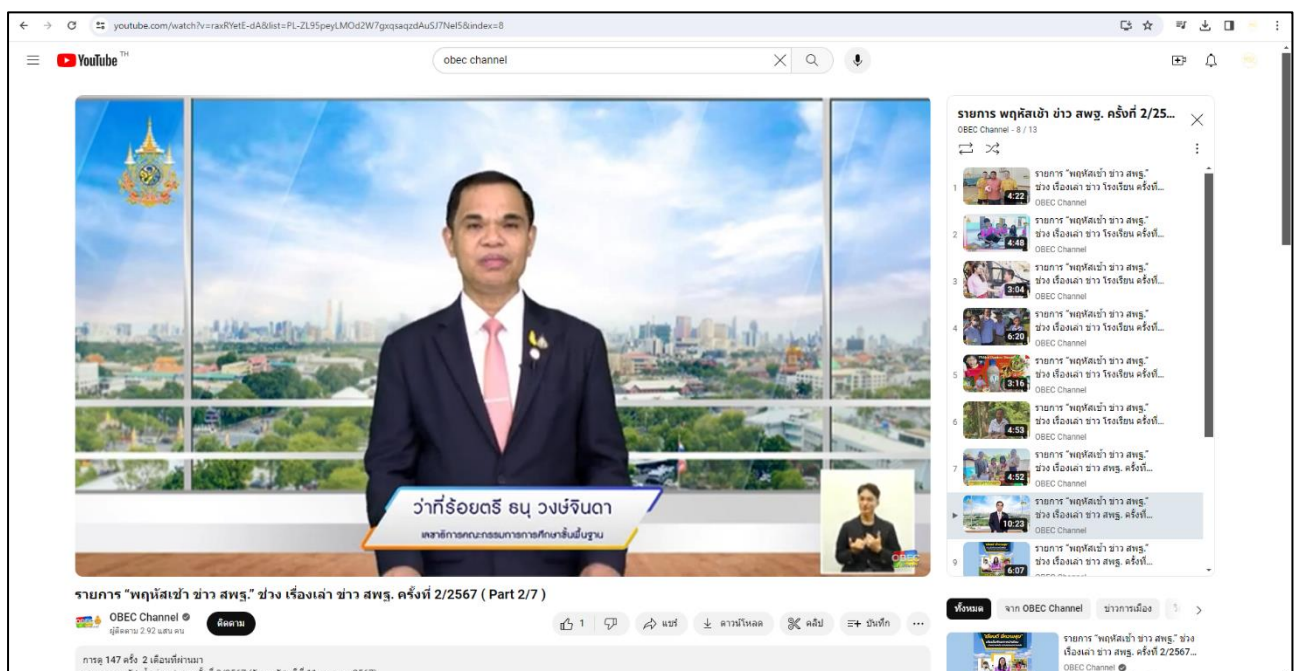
youtube.com/watch?v=raxRYetE-dA&list=PL-ZL95peyLMOd2W7gxqsaqzdAuSJ7Nel5&index=8

YouTube TH

obec channel

ว่าที่ร้อยตรี ธนุ วงษ์จินดา
เลขาธิการคณะกรรมการการศึกษาขั้นพื้นฐาน

OBEC

รายการ "พฤหัสเช้า ข่าว สพฐ." ช่วง เรื่องเล่า ข่าว สพฐ. ครั้งที่ 2/2567 ( Part 2/7 )

OBEC Channel
ผู้ติดตาม 2.92 แสน คน

ติดตาม

1

แชร์

ดาวน์โหลด

คลิป

บันทึก

...

การดู 147 ครั้ง 2 เดือนที่ผ่านมา

รายการ พฤหัสเช้า ข่าว สพฐ. ครั้งที่ 2/25...
OBEC Channel - 8 / 13

1 รายการ "พฤหัสเช้า ข่าว สพฐ." ช่วง เรื่องเล่า ข่าว โรงเรียน ครั้งที่... 4:22 OBEC Channel

2 รายการ "พฤหัสเช้า ข่าว สพฐ." ช่วง เรื่องเล่า ข่าว โรงเรียน ครั้งที่... 4:48 OBEC Channel

3 รายการ "พฤหัสเช้า ข่าว สพฐ." ช่วง เรื่องเล่า ข่าว โรงเรียน ครั้งที่... 3:04 OBEC Channel

4 รายการ "พฤหัสเช้า ข่าว สพฐ." ช่วง เรื่องเล่า ข่าว โรงเรียน ครั้งที่... 6:20 OBEC Channel

5 รายการ "พฤหัสเช้า ข่าว สพฐ." ช่วง เรื่องเล่า ข่าว โรงเรียน ครั้งที่... 3:16 OBEC Channel

6 รายการ "พฤหัสเช้า ข่าว สพฐ." ช่วง เรื่องเล่า ข่าว โรงเรียน ครั้งที่... 4:53 OBEC Channel

7 รายการ "พฤหัสเช้า ข่าว สพฐ." ช่วง เรื่องเล่า ข่าว สพฐ. ครั้งที่... 4:52 OBEC Channel

รายการ "พฤหัสเช้า ข่าว สพฐ." ช่วง เรื่องเล่า ข่าว สพฐ. ครั้งที่... 10:23 OBEC Channel

9 รายการ "พฤหัสเช้า ข่าว สพฐ." ช่วง เรื่องเล่า ข่าว สพฐ. ครั้งที่... 6:07

ทั้งหมด จาก OBEC Channel ข่าวการเมือง

รายการ "พฤหัสเช้า ข่าว สพฐ." ช่วง เรื่องเล่า ข่าว สพฐ. ครั้งที่ 2/2567...
OBEC Channel